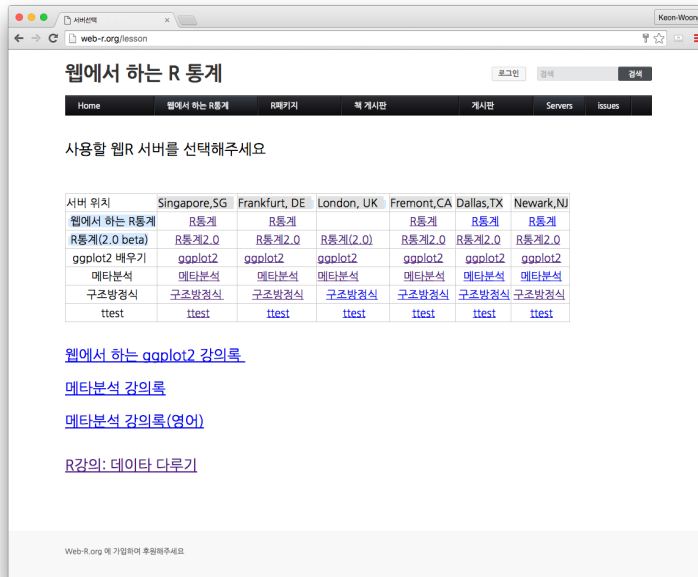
서버선택

Keon-Woong

web-r.org/lesson

웹에서 하는 R 통계

로그인

검색

검색

Home

웹에서 하는 R통계

R패키지

책 게시판

게시판

Servers

issues

사용할 웹R 서버를 선택해주세요

| 서버 위치 | Singapore,SG | Frankfurt, DE | London, UK | Fremont,CA | Dallas,TX | Newark,NJ |
|---|---|---|---|---|---|---|
| 웹에서 하는 R통계 | R통계 | R통계 | | R통계 | R통계 | R통계 |
| R통계(2.0 beta) | R통계2.0 | R통계2.0 | R통계(2.0) | R통계2.0 | R통계2.0 | R통계2.0 |
| ggplot2 배우기 | ggplot2 | ggplot2 | ggplot2 | ggplot2 | ggplot2 | ggplot2 |
| 메타분석 | 메타분석 | 메타분석 | 메타분석 | 메타분석 | 메타분석 | 메타분석 |
| 구조방정식 | 구조방정식 | 구조방정식 | 구조방정식 | 구조방정식 | 구조방정식 | 구조방정식 |
| ttest | ttest | ttest | ttest | ttest | ttest | ttest |

웹에서 하는 ggplot2 강의록

메타분석 강의록

메타분석 강의록(영어)

R강의: 데이타 다루기

Web-R.org 에 가입하여 후원해주세요